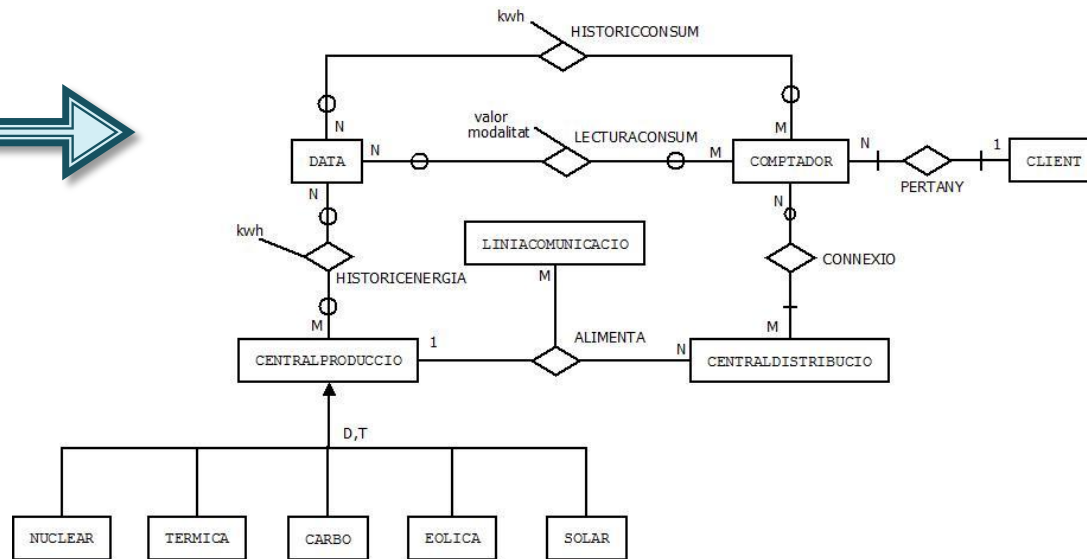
kwh
HISTORICCONSUM
N
M
valor
modalitat
LECTURACONSUM
N
DATA
M
COMPTADOR
N
PERTANY
1
CLIENT
N
N
kwh
LINIACOMUNICACIO
CONNEXIO
HISTORICENERGIA
M
M
M
1
ALIMENTA
N
CENTRALPRODUCCIO
CENTRALDISTRIBUCIO
D,T
NUCLEAR
TERMICA
CARBO
EOLICA
SOLAR